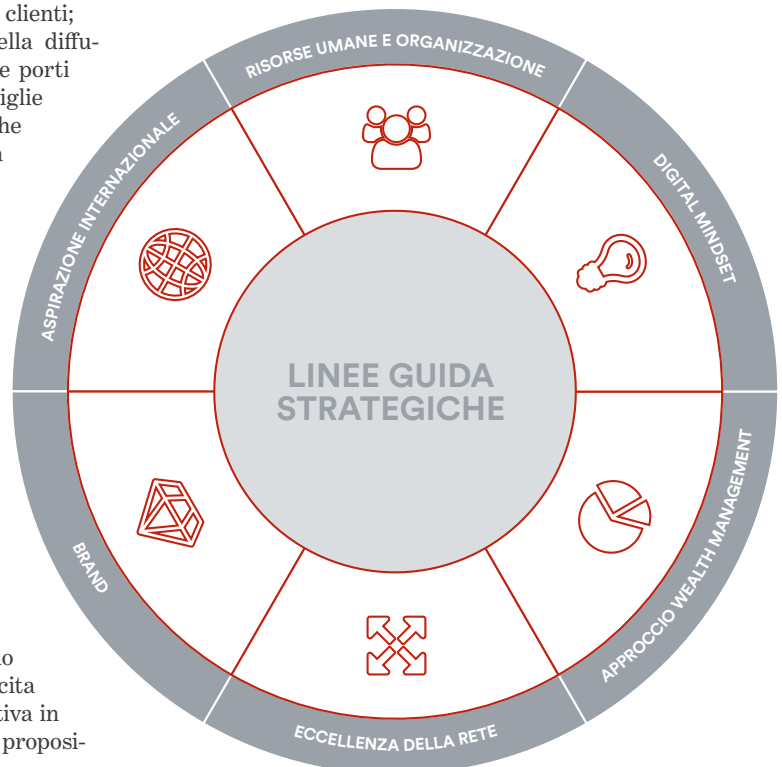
clienti;
ella diffu-
e porti
iglie
he
n

RISORSE UMANE E ORGANIZZAZIONE

DIGITAL MINDSET

APPROCCIO WEALTH MANAGEMENT

ECCELLENZA DELLA RETE

BRAND

ASPIRAZIONE INTERNAZIONALE

LINEE GUIDA STRATEGICHE

o
cita
tiva in
proposi-